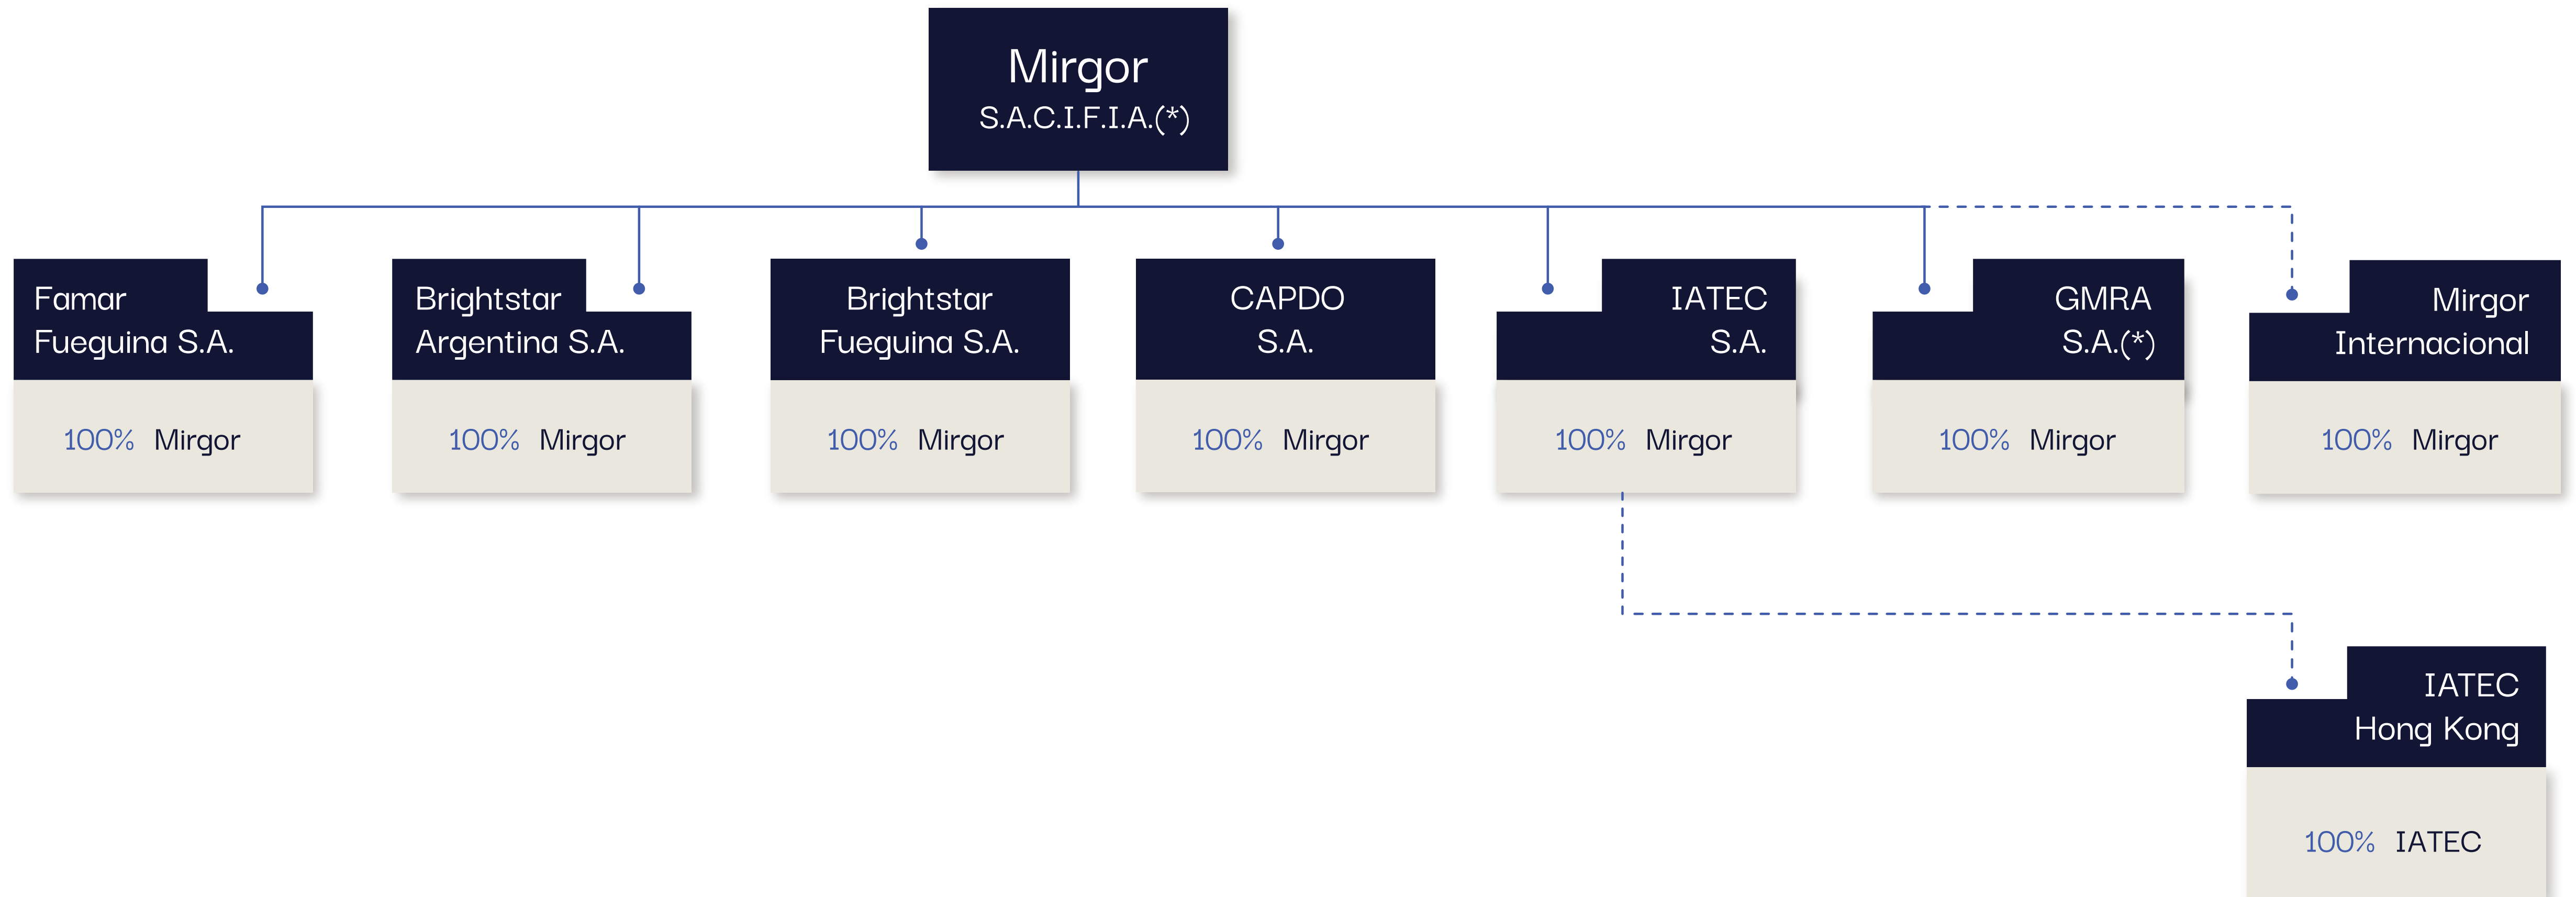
Mirgor
S.A.C.I.F.I.A.(*)

Famar
Fueguina S.A.

100% Mirgor

Brightstar
Argentina S.A.

100% Mirgor

Brightstar
Fueguina S.A.

100% Mirgor

CAPDO
S.A.

100% Mirgor

IATEC
S.A.

100% Mirgor

GMRA
S.A.(*)

100% Mirgor

Mirgor
Internacional

100% Mirgor

IATEC
Hong Kong

100% IATEC